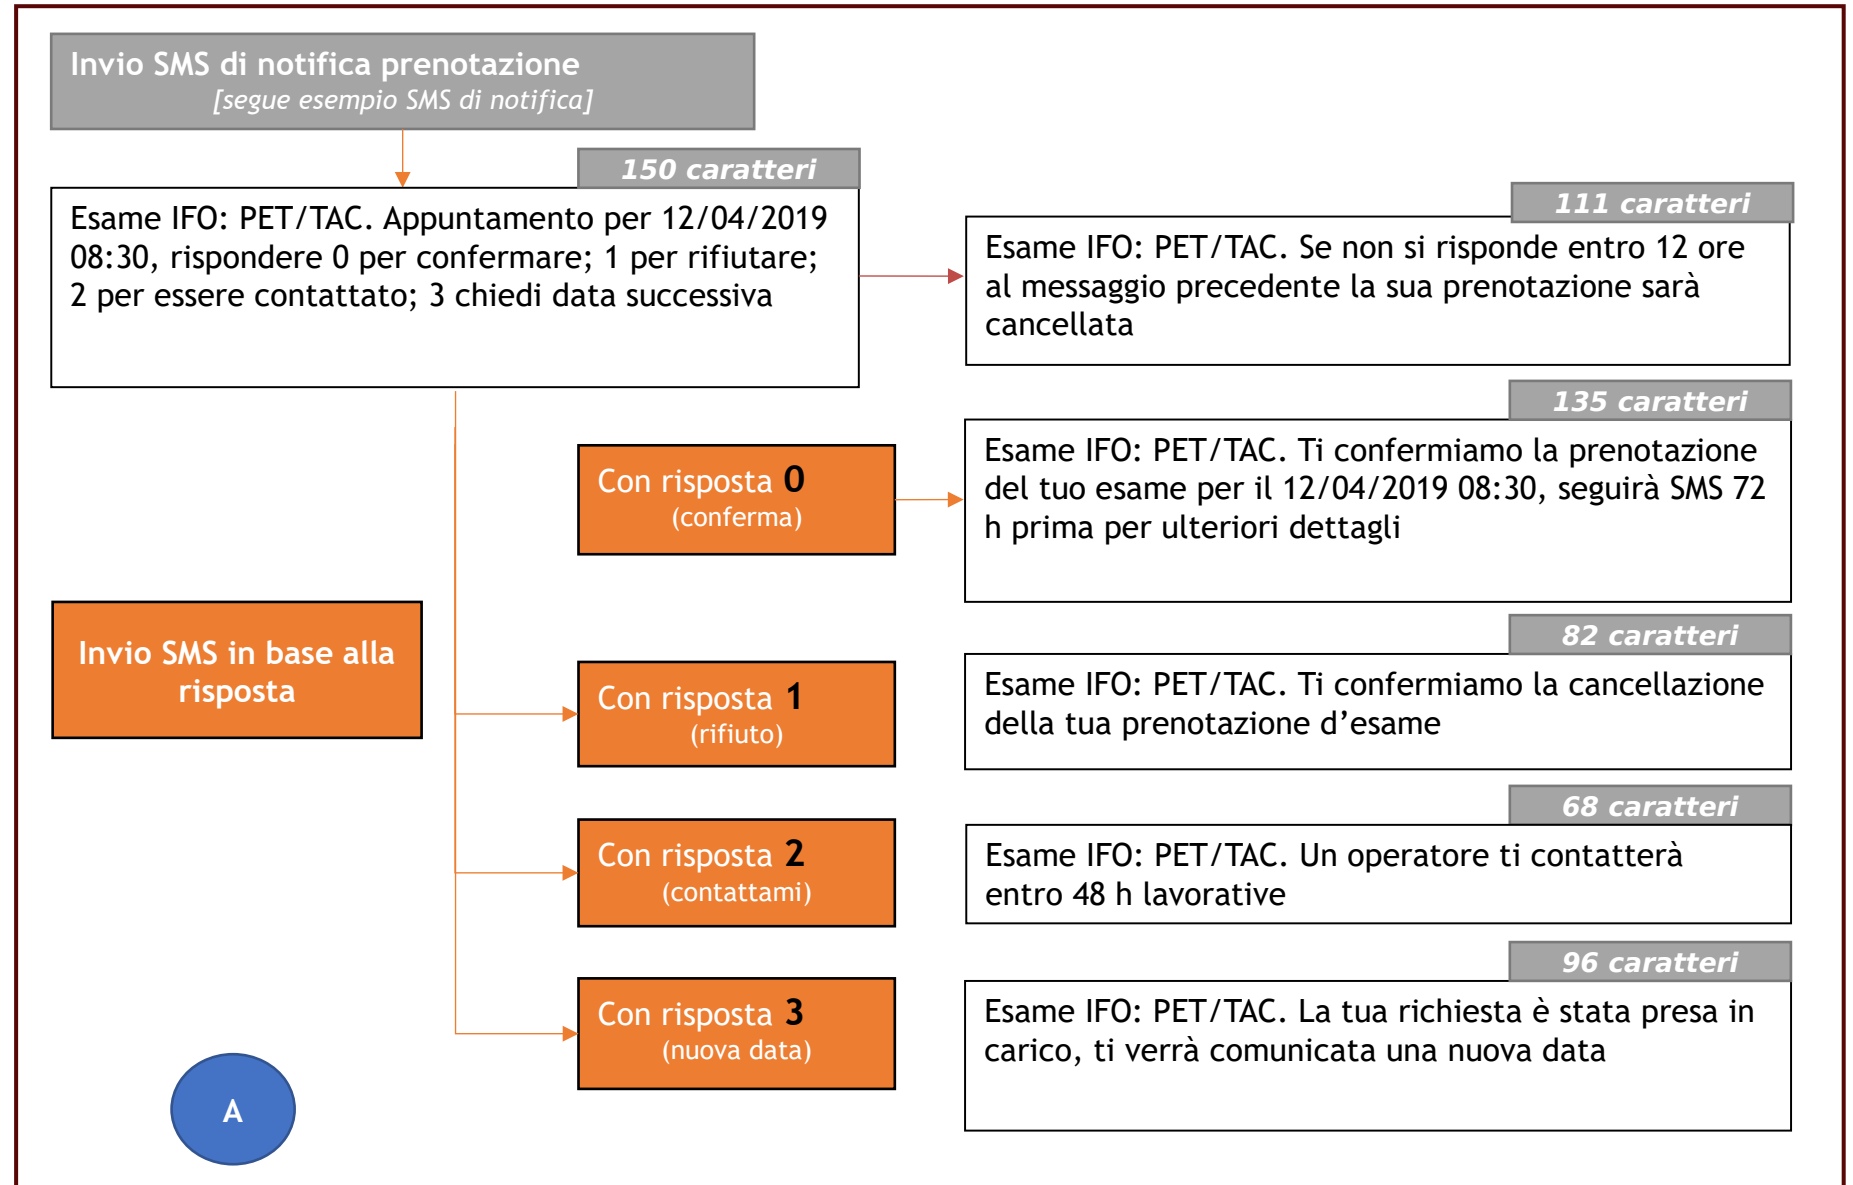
Invio SMS di notifica prenotazione
[segue esempio SMS di notifica]

150 caratteri

Esame IFO: PET/TAC. Appuntamento per 12/04/2019 08:30, rispondere 0 per confermare; 1 per rifiutare; 2 per essere contattato; 3 chiedi data successiva

111 caratteri

Esame IFO: PET/TAC. Se non si risponde entro 12 ore al messaggio precedente la sua prenotazione sarà cancellata

135 caratteri

Con risposta 0
(conferma)

Esame IFO: PET/TAC. Ti confermiamo la prenotazione del tuo esame per il 12/04/2019 08:30, seguirà SMS 72 h prima per ulteriori dettagli

Invio SMS in base alla risposta

82 caratteri

Con risposta 1
(rifiuto)

Esame IFO: PET/TAC. Ti confermiamo la cancellazione della tua prenotazione d'esame

68 caratteri

Con risposta 2
(contattami)

Esame IFO: PET/TAC. Un operatore ti contatterà entro 48 h lavorative

96 caratteri

Con risposta 3
(nuova data)

Esame IFO: PET/TAC. La tua richiesta è stata presa in carico, ti verrà comunicata una nuova data

A